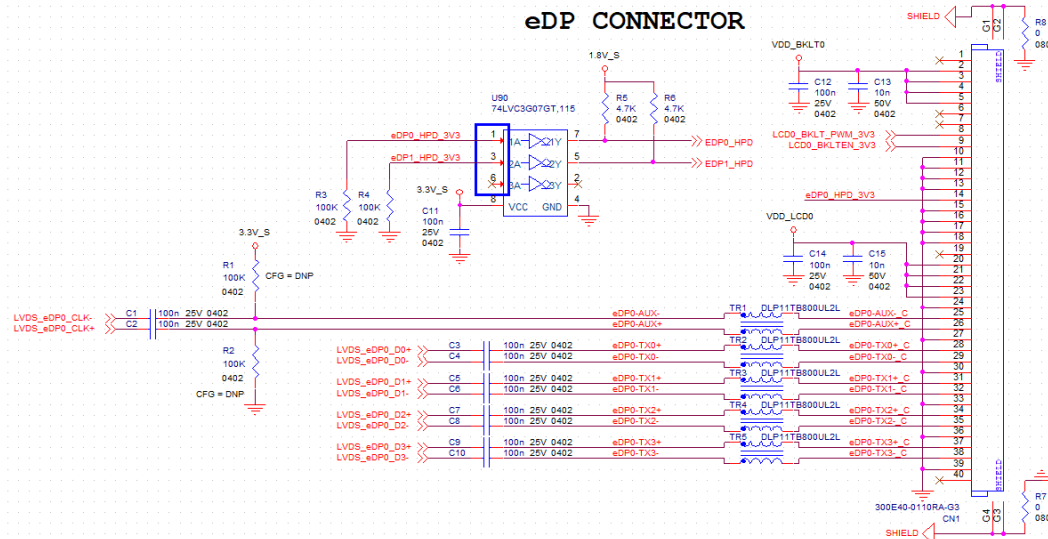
eDP CONNECTOR

SHIELD
G1
G2
R8
0
080

1.8V_S
VDD_BKLT0
U90
74LVC3G07GT,115
R5
4.7K
0402
R6
4.7K
0402
C12
100n
25V
0402
C13
10n
50V
0402

eDP0_HPD_3V3
eDP1_HPD_3V3
1
1A
1Y
7
3
2A
2Y
5
6
3A
3Y
2
8
VCC
GND
4
EDP0_HPD
EDP1_HPD
3.3V_S
R3
100K
0402
R4
100K
0402
C11
100n
25V
0402

LCD0_BKLT_PWM_3V3
LCD0_BKLTEN_3V3
eDP0_HPD_3V3
VDD_LCD0
C14
100n
25V
0402
C15
10n
50V
0402

3.3V_S
R1
100K
0402
CFG = DNP
R2
100K
0402
CFG = DNP

LVDS_eDP0_CLK-
LVDS_eDP0_CLK+
C1
C2
100n 25V 0402
100n 25V 0402
eDP0-AUX-
eDP0-AUX+
TR1
DLP11TB800UL2L
eDP0-AUX-_C
eDP0-AUX+_C

LVDS_eDP0_D0+
LVDS_eDP0_D0-
C3
C4
100n 25V 0402
100n 25V 0402
eDP0-TX0+
eDP0-TX0-
TR2
DLP11TB800UL2L
eDP0-TX0+_C
eDP0-TX0-_C

LVDS_eDP0_D1+
LVDS_eDP0_D1-
C5
C6
100n 25V 0402
100n 25V 0402
eDP0-TX1+
eDP0-TX1-
TR3
DLP11TB800UL2L
eDP0-TX1+_C
eDP0-TX1-_C

LVDS_eDP0_D2+
LVDS_eDP0_D2-
C7
C8
100n 25V 0402
100n 25V 0402
eDP0-TX2+
eDP0-TX2-
TR4
DLP11TB800UL2L
eDP0-TX2+_C
eDP0-TX2-_C

LVDS_eDP0_D3+
LVDS_eDP0_D3-
C9
C10
100n 25V 0402
100n 25V 0402
eDP0-TX3+
eDP0-TX3-
TR5
DLP11TB800UL2L
eDP0-TX3+_C
eDP0-TX3-_C

1 2 3 4 5 6 7 8 9 10 11 12 13 14 15 16 17 18 19 20 21 22 23 24 25 26 27 28 29 30 31 32 33 34 35 36 37 38 39 40
SHIELD
SHIELD
300E40-0110RA-G3
CN1
G4
G3
R7
0
080
SHIELD